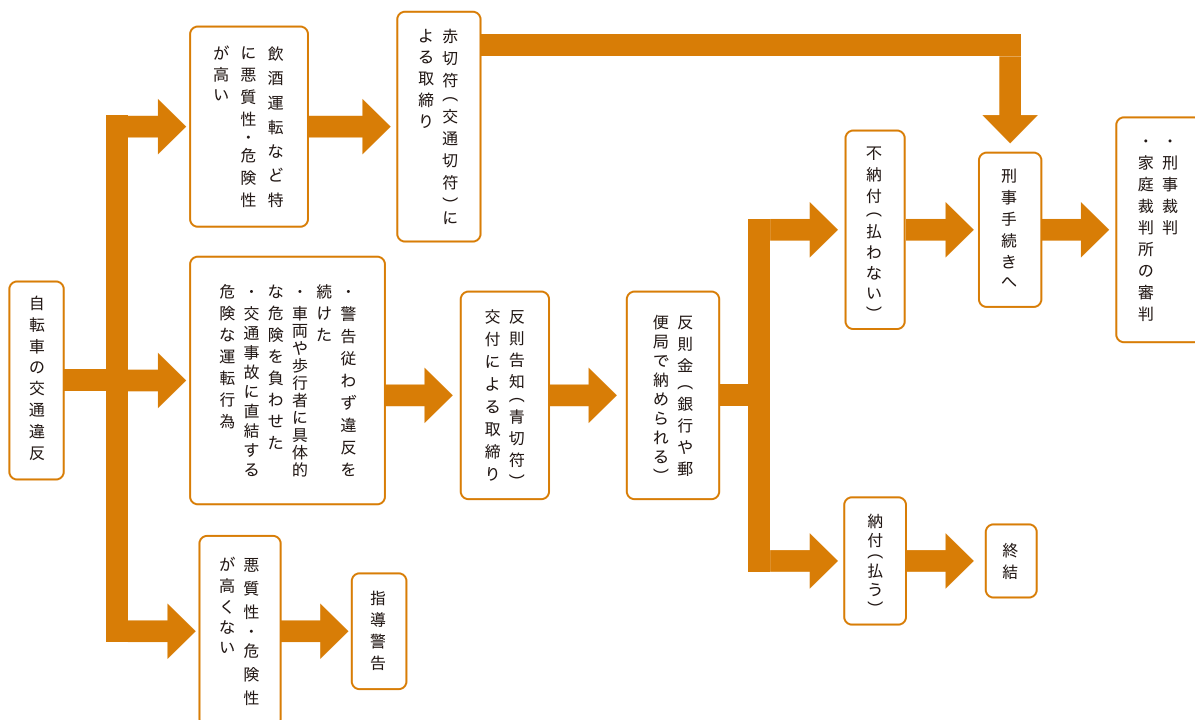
自転車の交通違反

飲酒運転など特に悪質性・危険性が高い

赤切符（交通切符）による取締り

・警告従わず違反を続けた
・車両や歩行者に具体的な危険を負わせた
・交通事故に直結する危険な運転行為

反則告知（青切符）交付による取締り

反則金（銀行や郵便局で納められる）

悪質性・危険性が高くない

指導警告

不納付（払わない）

刑事手続きへ

・刑事裁判
・家庭裁判所の審判

納付（払う）

終結